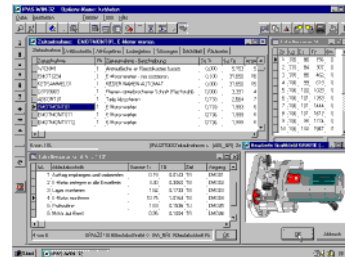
IPAS WIN 32 - [Optionsfenster: Aufstellen]

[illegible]

E4077HMOT01 E-Motor warten

| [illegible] | Nr. | Bezeichnung | Sk % | Status |
|---|---|---|---|---|
| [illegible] | | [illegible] | 0,000 | 5,757 |
| E4077204 | | E-Motorwerter - mit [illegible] | 0,000 | 31,858 |
| E4077HMOT01 | | NIEDERWARMER AUTOMAT | 0,000 | 31,858 |
| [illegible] | | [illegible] | 0,000 | 2,351 |
| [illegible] | | Teile fotografieren | 0,735 | 2,884 |
| E4077HMOT01 | | E-Motor warten | 0,735 | 1,889 |
| E4077HMOT01 | | E-Motorwerter | 0,735 | 1,889 |
| E4077HMOT01 | | E-Motorwerter | 0,735 | 1,889 |

| Bezeichnung | Nummer | TE | Zeit | Programm |
|---|---|---|---|---|
| 1 Auftrag empfangen und vorbereiten | | 0,70 | 0,3730 | EM030 |
| 2 E-Motor anlegen an die Einsatzstelle | | 3,89 | 0,7780 | EM030 |
| 3 Lager montieren | | 1,64 | 0,7720 | EM030 |
| 4 E-Motor montieren | | 10,75 | 1,0744 | EM030 |
| 5 Prüfstellen | | 0,89 | 0,1630 | EM030 |
| 6 Motor auf Band | | 0,96 | 0,2080 | EM030 |

OK

Abbruch